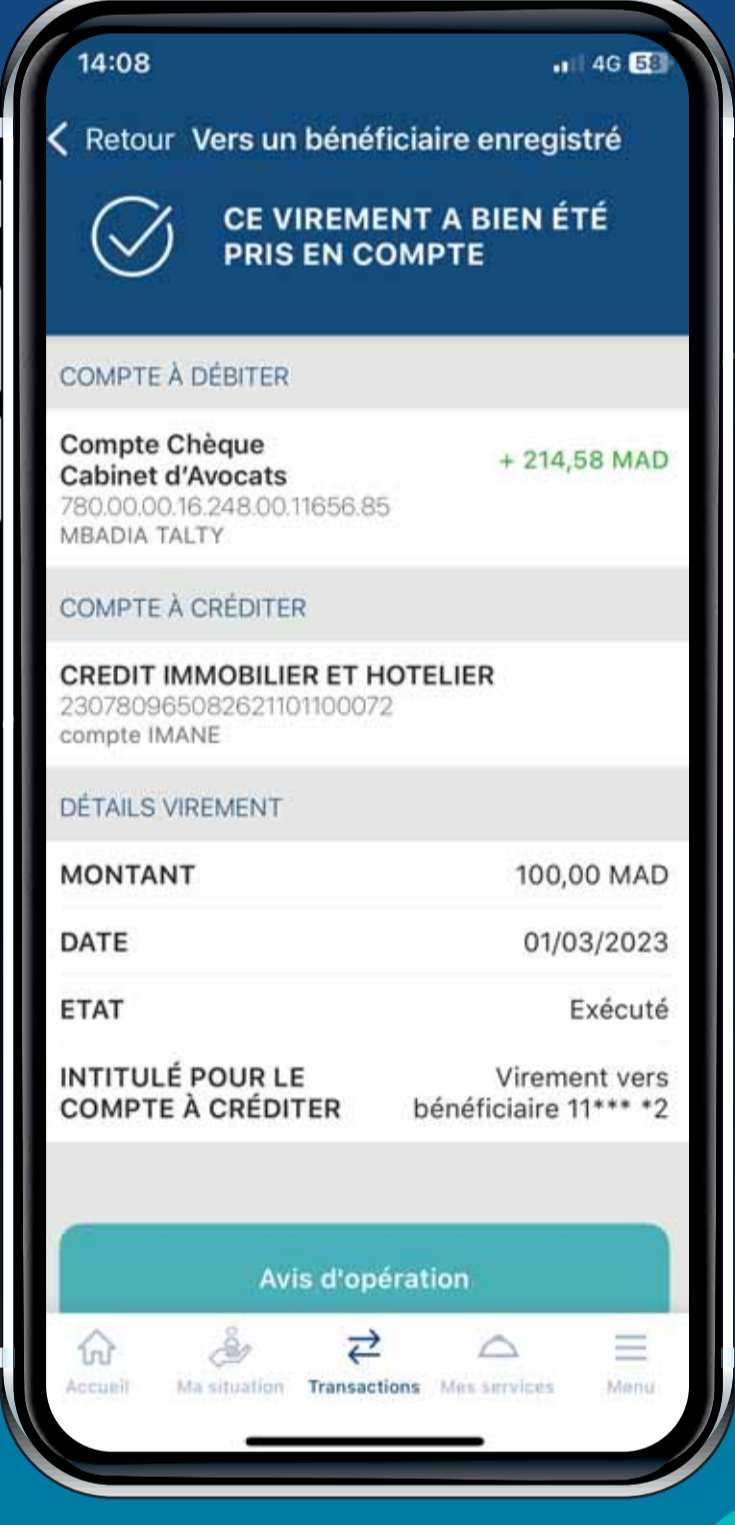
14:08
4G 58

< Retour Vers un bénéficiaire enregistré

CE VIREMENT A BIEN ÉTÉ PRIS EN COMPTE

COMPTE À DÉBITER

Compte Chèque Cabinet d'Avocats
780.00.00.16.248.00.11656.85
MBADIA TALTY
+ 214,58 MAD

COMPTE À CRÉDITER

CREDIT IMMOBILIER ET HOTELIER
230780965082621101100072
compte IMANE

DÉTAILS VIREMENT

| | |
|---|---|
| MONTANT | 100,00 MAD |
| DATE | 01/03/2023 |
| ETAT | Exécuté |
| INTITULÉ POUR LE COMPTE À CRÉDITER | Virement vers bénéficiaire 11*** *2 |

Avis d'opération

Accueil
Ma situation
Transactions
Mes services
Menu